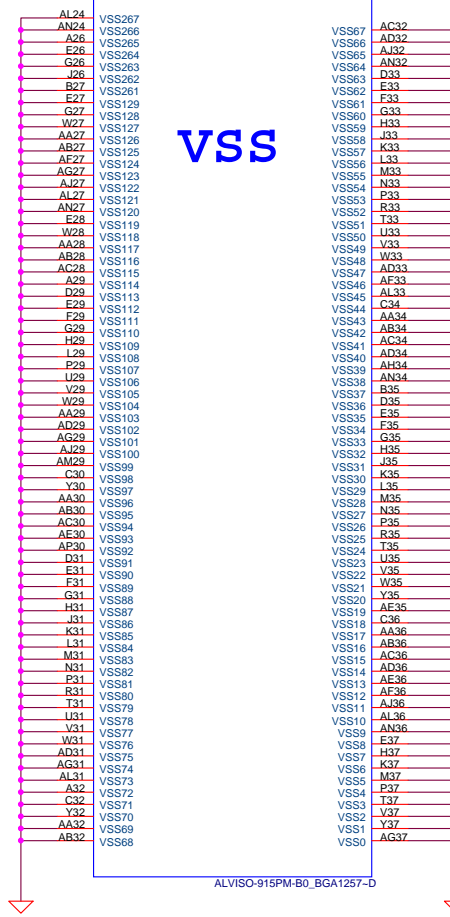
VSS

AL24 VSS267
AN24 VSS266
A26 VSS265
E26 VSS264
G26 VSS263
J26 VSS262
B27 VSS261
E27 VSS129
G27 VSS128
W27 VSS127
AA27 VSS126
AB27 VSS125
AF27 VSS124
AG27 VSS123
AJ27 VSS122
AL27 VSS121
AN27 VSS120
E28 VSS119
W28 VSS118
AA28 VSS117
AB28 VSS116
AC28 VSS115
A29 VSS114
D29 VSS113
E29 VSS112
F29 VSS111
G29 VSS110
H29 VSS109
L29 VSS108
P29 VSS107
U29 VSS106
V29 VSS105
W29 VSS104
AA29 VSS103
AD29 VSS102
AG29 VSS101
AJ29 VSS100
AM29 VSS99
C30 VSS98
Y30 VSS97
AA30 VSS96
AB30 VSS95
AC30 VSS94
AE30 VSS93
AP30 VSS92
D31 VSS91
E31 VSS90
F31 VSS89
G31 VSS88
H31 VSS87
J31 VSS86
K31 VSS85
L31 VSS84
M31 VSS83
N31 VSS82
P31 VSS81
R31 VSS80
T31 VSS79
U31 VSS78
V31 VSS77
W31 VSS76
AD31 VSS75
AG31 VSS74
AL31 VSS73
A32 VSS72
C32 VSS71
Y32 VSS70
AA32 VSS69
AB32 VSS68

VSS67 AC32
VSS66 AD32
VSS65 AJ32
VSS64 AN32
VSS63 D33
VSS62 E33
VSS61 F33
VSS60 G33
VSS59 H33
VSS58 J33
VSS57 K33
VSS56 L33
VSS55 M33
VSS54 N33
VSS53 P33
VSS52 R33
VSS51 T33
VSS50 U33
VSS49 V33
VSS48 W33
VSS47 AD33
VSS46 AF33
VSS45 AL33
VSS44 C34
VSS43 AA34
VSS42 AB34
VSS41 AC34
VSS40 AD34
VSS39 AH34
VSS38 AN34
VSS37 B35
VSS36 D35
VSS35 E35
VSS34 F35
VSS33 G35
VSS32 H35
VSS31 J35
VSS30 K35
VSS29 L35
VSS28 M35
VSS27 N35
VSS26 P35
VSS25 R35
VSS24 T35
VSS23 U35
VSS22 V35
VSS21 W35
VSS20 Y35
VSS19 AF35
VSS18 C36
VSS17 AA36
VSS16 AB36
VSS15 AC36
VSS14 AD36
VSS13 AE36
VSS12 AF36
VSS11 AJ36
VSS10 AL36
VSS9 AN36
VSS8 E37
VSS7 H37
VSS6 K37
VSS5 M37
VSS4 P37
VSS3 T37
VSS2 V37
VSS1 Y37
VSS0 AG37

ALVISO-915PM-B0_BGA1257~D